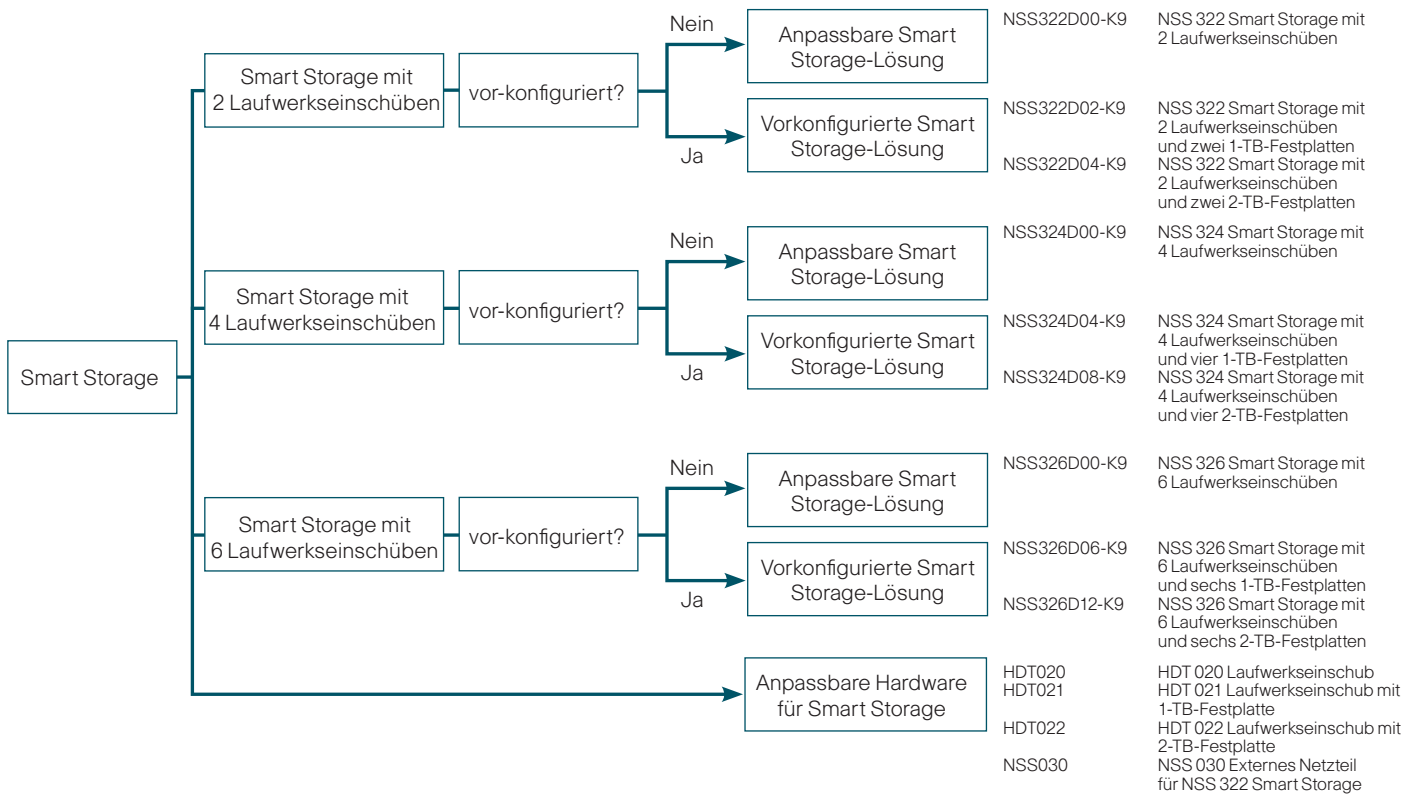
Smart Storage

Smart Storage mit 2 Laufwerkseinschüben

vor-konfiguriert?

Nein

Anpassbare Smart Storage-Lösung

NSS322D00-K9 NSS 322 Smart Storage mit 2 Laufwerkseinschüben

Ja

Vorkonfigurierte Smart Storage-Lösung

NSS322D02-K9 NSS 322 Smart Storage mit 2 Laufwerkseinschüben und zwei 1-TB-Festplatten

NSS322D04-K9 NSS 322 Smart Storage mit 2 Laufwerkseinschüben und zwei 2-TB-Festplatten

Smart Storage mit 4 Laufwerkseinschüben

vor-konfiguriert?

Nein

Anpassbare Smart Storage-Lösung

NSS324D00-K9 NSS 324 Smart Storage mit 4 Laufwerkseinschüben

Ja

Vorkonfigurierte Smart Storage-Lösung

NSS324D04-K9 NSS 324 Smart Storage mit 4 Laufwerkseinschüben und vier 1-TB-Festplatten

NSS324D08-K9 NSS 324 Smart Storage mit 4 Laufwerkseinschüben und vier 2-TB-Festplatten

Smart Storage mit 6 Laufwerkseinschüben

vor-konfiguriert?

Nein

Anpassbare Smart Storage-Lösung

NSS326D00-K9 NSS 326 Smart Storage mit 6 Laufwerkseinschüben

Ja

Vorkonfigurierte Smart Storage-Lösung

NSS326D06-K9 NSS 326 Smart Storage mit 6 Laufwerkseinschüben und sechs 1-TB-Festplatten

NSS326D12-K9 NSS 326 Smart Storage mit 6 Laufwerkseinschüben und sechs 2-TB-Festplatten

Anpassbare Hardware für Smart Storage

HDT020 HDT 020 Laufwerkseinschub

HDT021 HDT 021 Laufwerkseinschub mit 1-TB-Festplatte

HDT022 HDT 022 Laufwerkseinschub mit 2-TB-Festplatte

NSS030 NSS 030 Externes Netzteil für NSS 322 Smart Storage